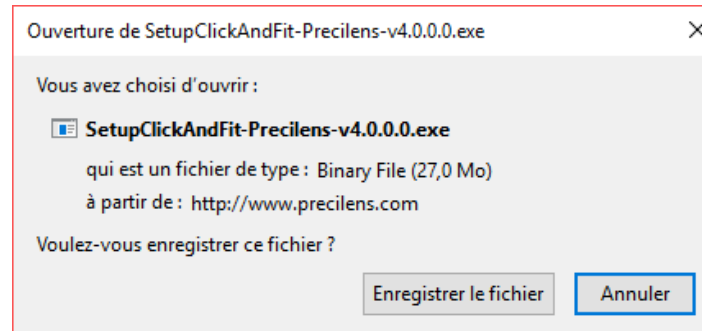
Ouverture de SetupClickAndFit-Precilens-v4.0.0.0.exe

×

Vous avez choisi d'ouvrir :

SetupClickAndFit-Precilens-v4.0.0.0.exe

qui est un fichier de type : Binary File (27,0 Mo)

à partir de : http://www.precilens.com

Voulez-vous enregistrer ce fichier ?

Enregistrer le fichier

Annuler